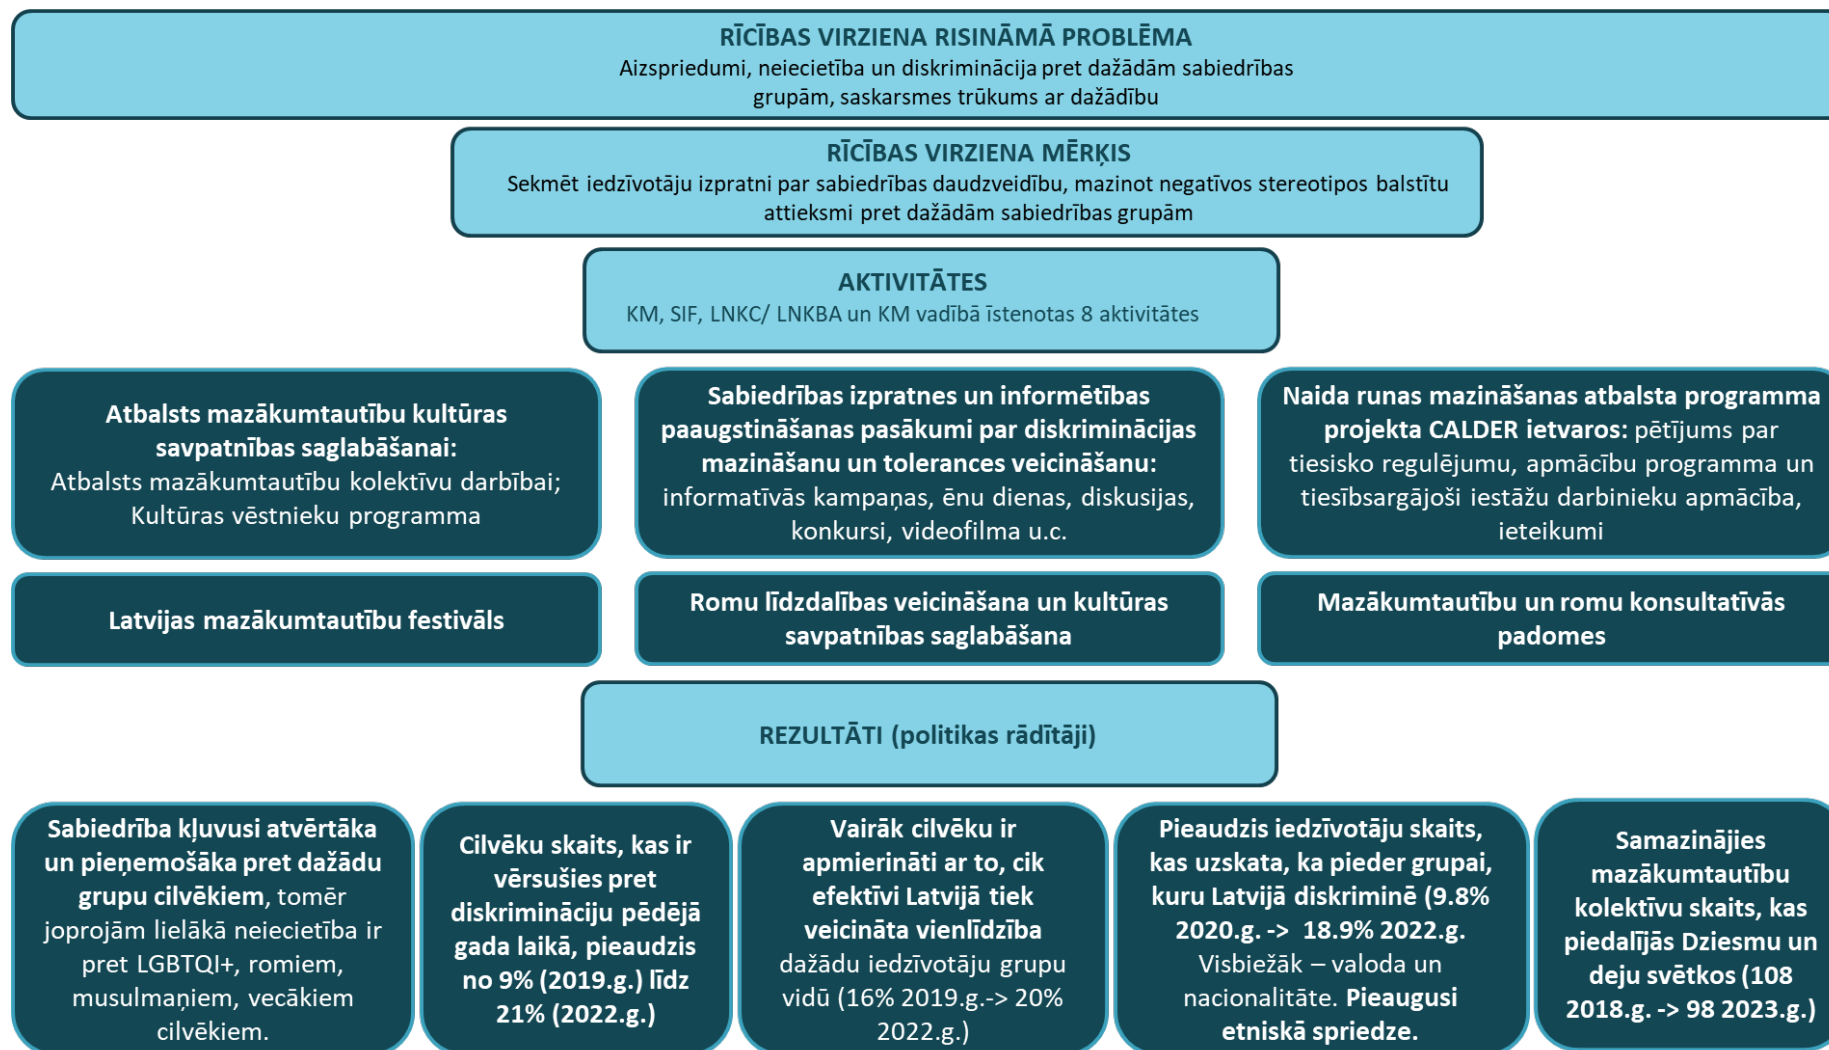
RĪCĪBAS VIRZIENA RISINĀMĀ PROBLĒMA
Aizspriedumi, neiecietība un diskriminācija pret dažādām sabiedrības grupām, saskarsmes trūkums ar dažādību

RĪCĪBAS VIRZIENA MĒRĶIS
Sekmēt iedzīvotāju izpratni par sabiedrības daudzveidību, mazinot negatīvos stereotipos balstītu attieksmi pret dažādām sabiedrības grupām

AKTIVITĀTES
KM, SIF, LNKC/ LNKBA un KM vadībā īstenotas 8 aktivitātes

Atbalsts mazākumtautību kultūras savpatnības saglabāšanai: Atbalsts mazākumtautību kolektīvu darbībai; Kultūras vēstnieku programma

Sabiedrības izpratnes un informētības paaugstināšanas pasākumi par diskriminācijas mazināšanu un tolerances veicināšanu: informatīvās kampaņas, ēnu dienas, diskusijas, konkursi, videofilma u.c.

Naida runas mazināšanas atbalsta programma projekta CALDER ietvaros: pētījums par tiesisko regulējumu, apmācību programma un tiesībsargājoši iestāžu darbinieku apmācība, ieteikumi

Latvijas mazākumtautību festivāls

Romu līdzdalības veicināšana un kultūras savpatnības saglabāšana

Mazākumtautību un romu konsultatīvās padomes

REZULTĀTI (politikas rādītāji)

Sabiedrība kļuvusi atvērtāka un pieņemošāka pret dažādu grupu cilvēkiem, tomēr joprojām lielākā neiecietība ir pret LGBTQI+, romiem, musulmaņiem, vecākiem cilvēkiem.

Cilvēku skaits, kas ir vērsušies pret diskrimināciju pēdējā gada laikā, pieaudzis no 9% (2019.g.) līdz 21% (2022.g.)

Vairāk cilvēku ir apmierināti ar to, cik efektīvi Latvijā tiek veicināta vienlīdzība dažādu iedzīvotāju grupu vidū (16% 2019.g.-> 20% 2022.g.)

Pieaudzis iedzīvotāju skaits, kas uzskata, ka pieder grupai, kuru Latvijā diskriminē (9.8% 2020.g. -> 18.9% 2022.g. Visbiežāk – valoda un nacionalitāte. Pieaugusi etniskā spriedze.

Samazinājies mazākumtautību kolektīvu skaits, kas piedalījās Dziesmu un deju svētkos (108 2018.g. -> 98 2023.g.)